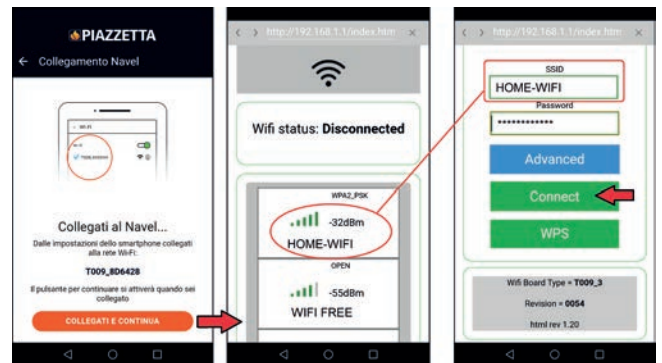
PIAZZETTA

← Collegamento Navel

Collegati al Navel...

Dalle impostazioni dello smartphone collegati alla rete Wi-Fi:

T009_8D6428

Il pulsante per continuare si attiverà quando sei collegato

COLLEGATI E CONTINUA

< > http://192.168.1.1/index.htm ×

Wifi status: Disconnected

WPA2_PSK

-32dBm

HOME-WIFI

OPEN

-55dBm

WIFI FREE

< > http://192.168.1.1/index.htm ×

SSID

HOME-WIFI

Password

•••••••••••••

Advanced

Connect

WPS

Wifi Board Type = T009_3

Revision = 0054

html rev 1.20